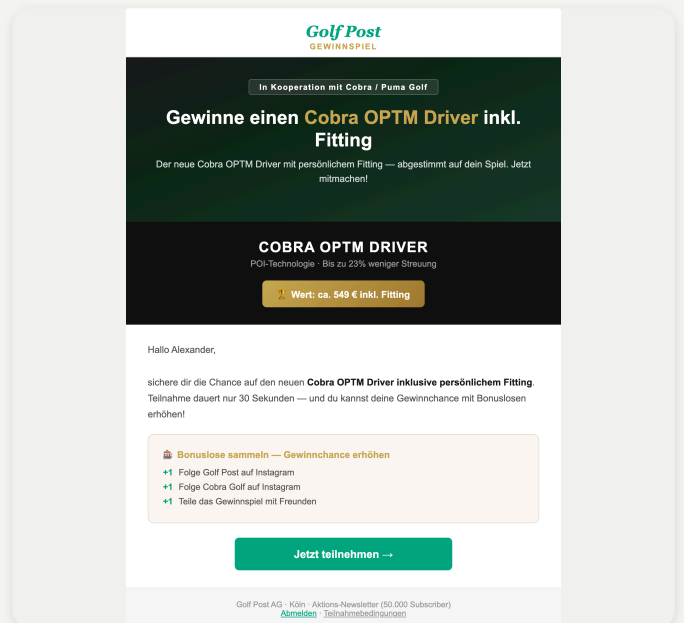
Golf Post
GEWINNSPIEL

In Kooperation mit Cobra / Puma Golf

Gewinne einen Cobra OPTM Driver inkl. Fitting

Der neue Cobra OPTM Driver mit persönlichem Fitting — abgestimmt auf dein Spiel. Jetzt mitmachen!

COBRA OPTM DRIVER

POI-Technologie · Bis zu 23% weniger Streuung

🏆 Wert: ca. 549 € inkl. Fitting

Hallo Alexander,

sichere dir die Chance auf den neuen Cobra OPTM Driver inklusive persönlichem Fitting. Teilnahme dauert nur 30 Sekunden — und du kannst deine Gewinnchance mit Bonuslosen erhöhen!

🎰 Bonuslose sammeln — Gewinnchance erhöhen

+1 Folge Golf Post auf Instagram
+1 Folge Cobra Golf auf Instagram
+1 Teile das Gewinnspiel mit Freunden

Jetzt teilnehmen →

Golf Post AG · Köln · Aktions-Newsletter (50.000 Subscriber)
Abmelden · Teilnahmebedingungen